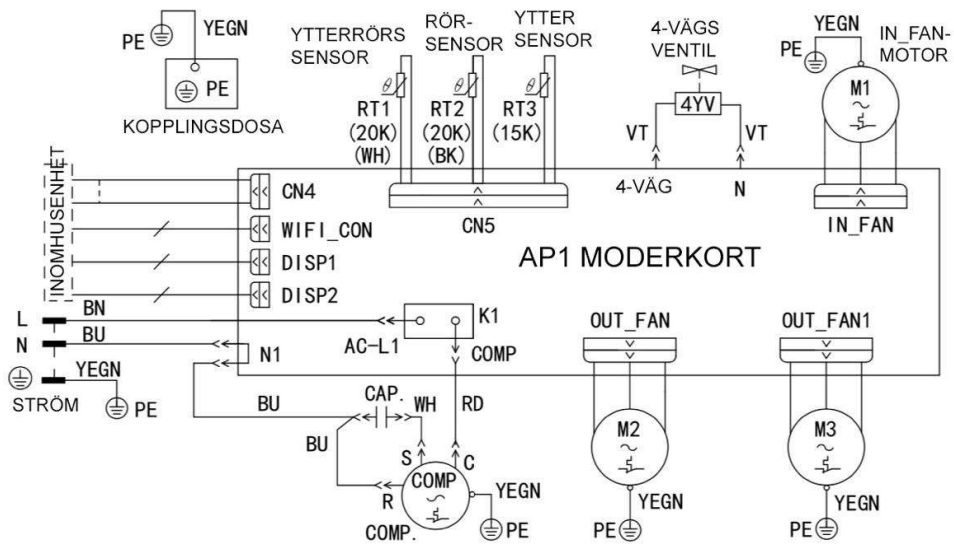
PE YEGN

PE

KOPPLINGSDOSA

YTTERRÖRS SENSOR

RÖR-SENSOR

YTTER SENSOR

RT1 (20K) (WH)

RT2 (20K) (BK)

RT3 (15K)

4-VÄGS VENTIL

4YV

VT

VT

4-VÄG

N

YEGN

PE

IN_FAN-MOTOR

M1

IN_FAN

INOMHUSENHET

CN4

WIFI_CON

DISP1

DISP2

CN5

AP1 MODERKORT

L

BN

N

BU

YEGN

STRÖM

PE

N1

K1

AC-L1

COMP

OUT_FAN

OUT_FAN1

BU

CAP.

WH

RD

BU

S

C

R

COMP

COMP.

YEGN

PE

M2

YEGN

PE

M3

YEGN

PE